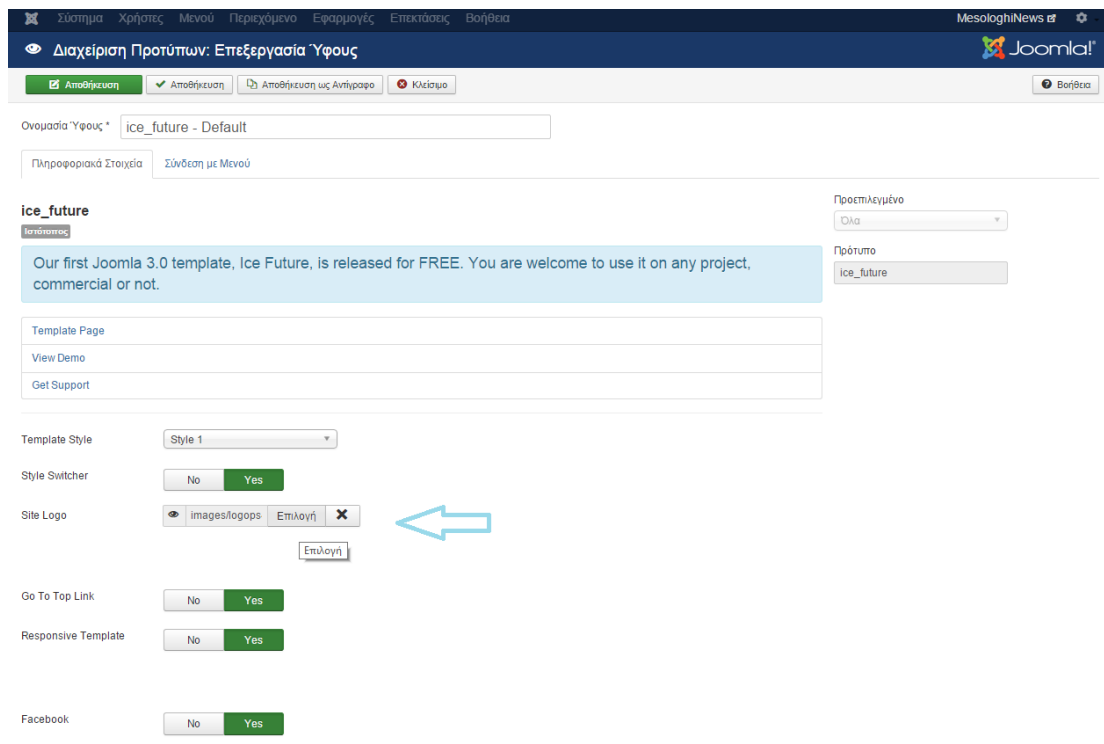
Σύστημα Χρήστες Μενού Περιεχόμενο Εφαρμογές Επεκτάσεις Βοήθεια

MesologhiNews

Διαχείριση Προτύπων: Επεξεργασία Ύφους

Joomla!

Αποθήκευση
Αποθήκευση
Αποθήκευση ως Αντίγραφο
Κλείσιμο

Βοήθεια

Ονομασία Ύφους *
ice_future - Default

Πληροφοριακά Στοιχεία
Σύνδεση με Μενού

ice_future
Ιστότοπος

Our first Joomla 3.0 template, Ice Future, is released for FREE. You are welcome to use it on any project, commercial or not.

Template Page
View Demo
Get Support

Προεπιλεγμένο
Όλα
Πρότυπο
ice_future

Template Style
Style 1

Style Switcher
No
Yes

Site Logo
images/logops
Επιλογή

Επιλογή

Go To Top Link
No
Yes

Responsive Template
No
Yes

Facebook
No
Yes